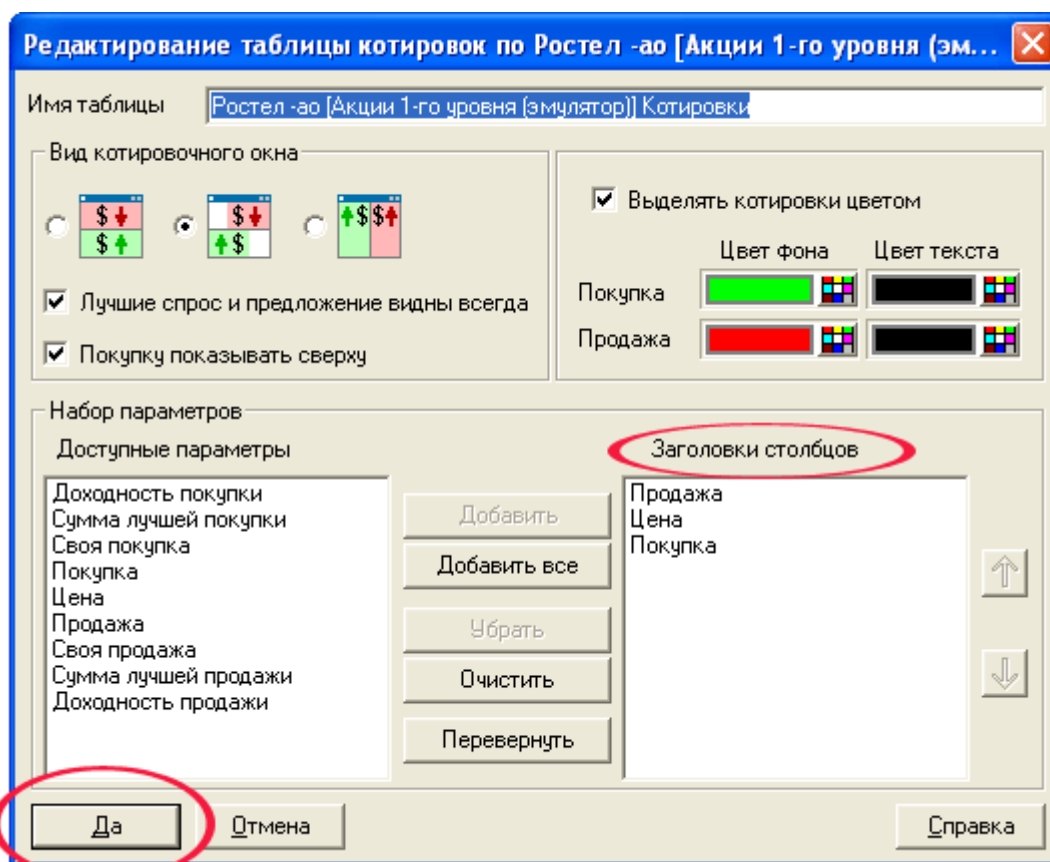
Редактирование таблицы котировок по Ростел -ао [Акции 1-го уровня (эм...

Имя таблицы
Ростел -ао [Акции 1-го уровня (эмулятор)] Котировки

Вид котировочного окна

$ $
$ $
$ $
$ $
$ $ $ $

Лучшие спрос и предложение видны всегда

Покупку показывать сверху

Выделять котировки цветом

Цвет фона
Цвет текста

Покупка

Продажа

Набор параметров

Доступные параметры

Доходность покупки
Сумма лучшей покупки
Своя покупка
Покупка
Цена
Продажа
Своя продажа
Сумма лучшей продажи
Доходность продажи

Добавить

Добавить все

Убрать

Очистить

Перевернуть

Заголовки столбцов

Продажа
Цена
Покупка

Да

Отмена

Справка